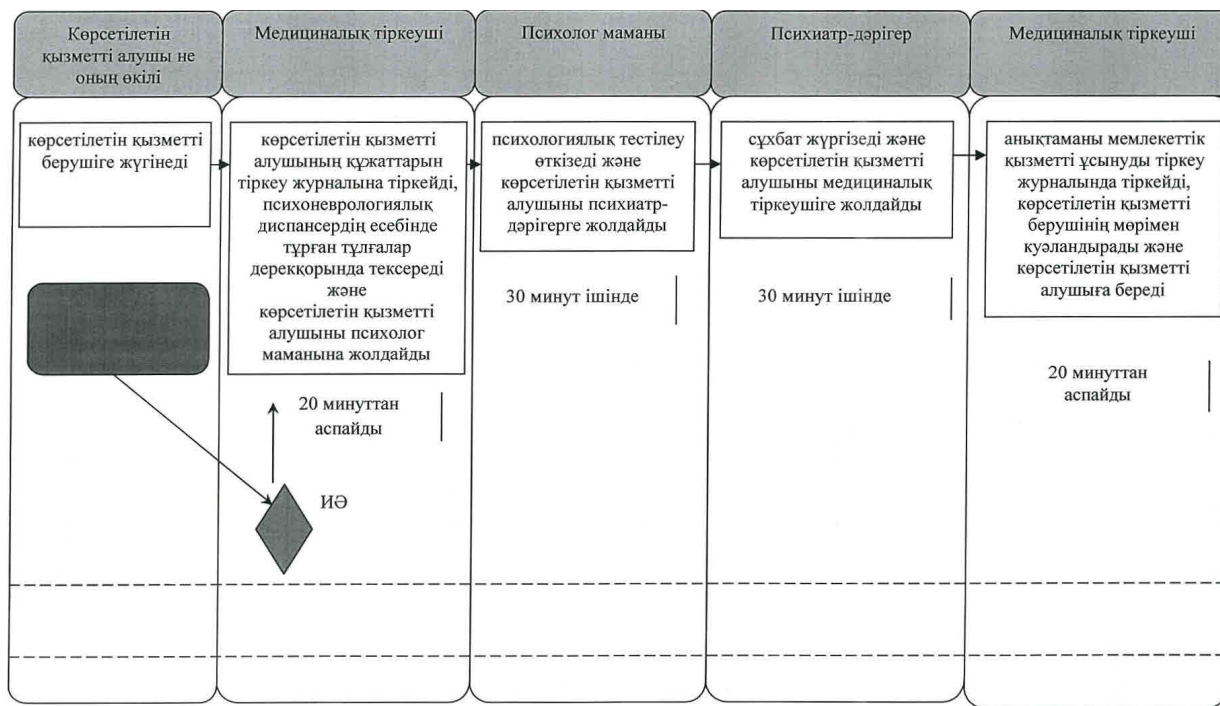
Көрсетілетін қызметті алушы не оның өкілі

Медициналық тіркеуші

Психолог маманы

Психиатр-дәрігер

Медициналық тіркеуші

көрсетілетін қызметті берушіге жүгінеді

көрсетілетін қызметті алушының құжаттарын тіркеу журналына тіркейді, психоневрологиялық диспансердің есебінде тұрған тұлғалар дерекқорында тексереді және көрсетілетін қызметті алушыны психолог маманына жолдайды

20 минуттан аспайды

ИӘ

психологиялық тестілеу өткізеді және көрсетілетін қызметті алушыны психиатр-дәрігерге жолдайды

30 минут ішінде

сұхбат жүргізеді және көрсетілетін қызметті алушыны медициналық тіркеушіге жолдайды

30 минут ішінде

анықтаманы мемлекеттік қызметті ұсынуды тіркеу журналында тіркейді, көрсетілетін қызметті берушінің мөрімен куәландырады және көрсетілетін қызметті алушыға береді

20 минуттан аспайды